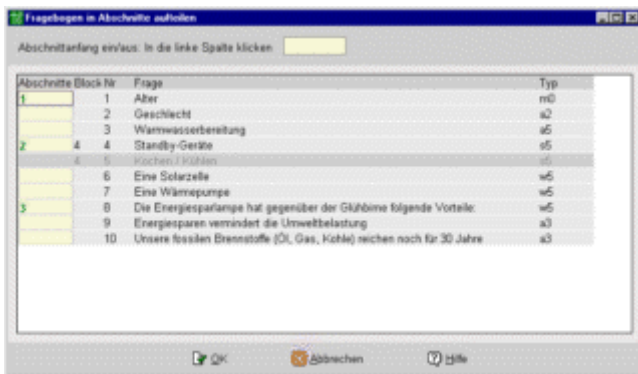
Fragebogen in Abschnitte aufteilen

Abschnittanfang ein/aus: In die linke Spalte klicken

| Abschnitte | Block | Nr | Frage | Typ |
|---|---|---|---|---|
| 1 | | 1 | Alter | m0 |
| | | 2 | Geschlecht | a2 |
| | | 3 | Warmwasserbereitung | a5 |
| 2 | 4 | 4 | Standby-Geräte | s5 |
| | 4 | 5 | Kochen / Kühlen | s6 |
| | | 6 | Eine Solarzelle | w5 |
| | | 7 | Eine Wärmepumpe | w5 |
| 3 | | 8 | Die Energiesparlampe hat gegenüber der Glühbirne folgende Vorteile: | w5 |
| | | 9 | Energiesparen vermindert die Umweltbelastung | a3 |
| | | 10 | Unsere fossilen Brennstoffe (Öl, Gas, Kohle) reichen noch für 30 Jahre | a3 |

OK Abbrechen Hilfe